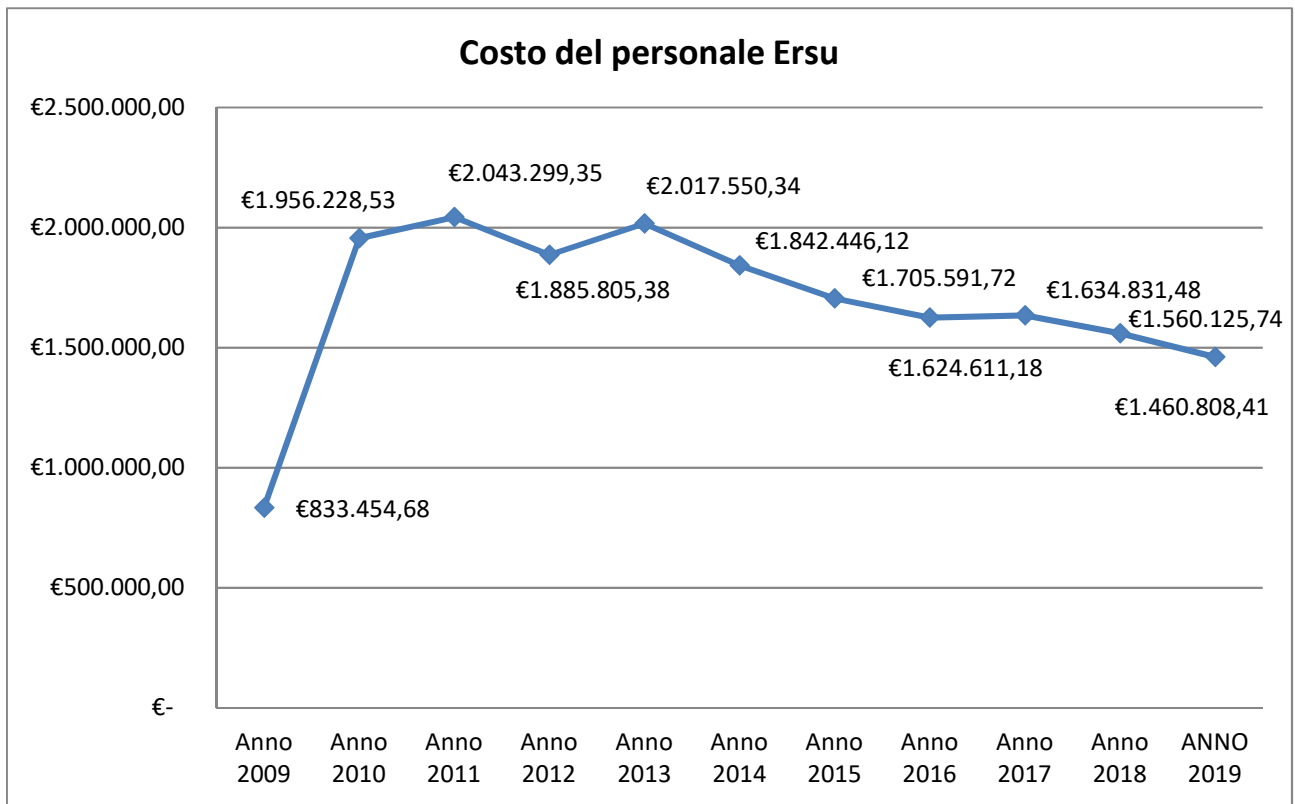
Costo del personale Ersu

€2.500.000,00
€2.000.000,00
€1.500.000,00
€1.000.000,00
€500.000,00
€-

€833.454,68
€1.956.228,53
€2.043.299,35
€1.885.805,38
€2.017.550,34
€1.842.446,12
€1.705.591,72
€1.624.611,18
€1.634.831,48
€1.560.125,74
€1.460.808,41

Anno 2009
Anno 2010
Anno 2011
Anno 2012
Anno 2013
Anno 2014
Anno 2015
Anno 2016
Anno 2017
Anno 2018
ANNO 2019